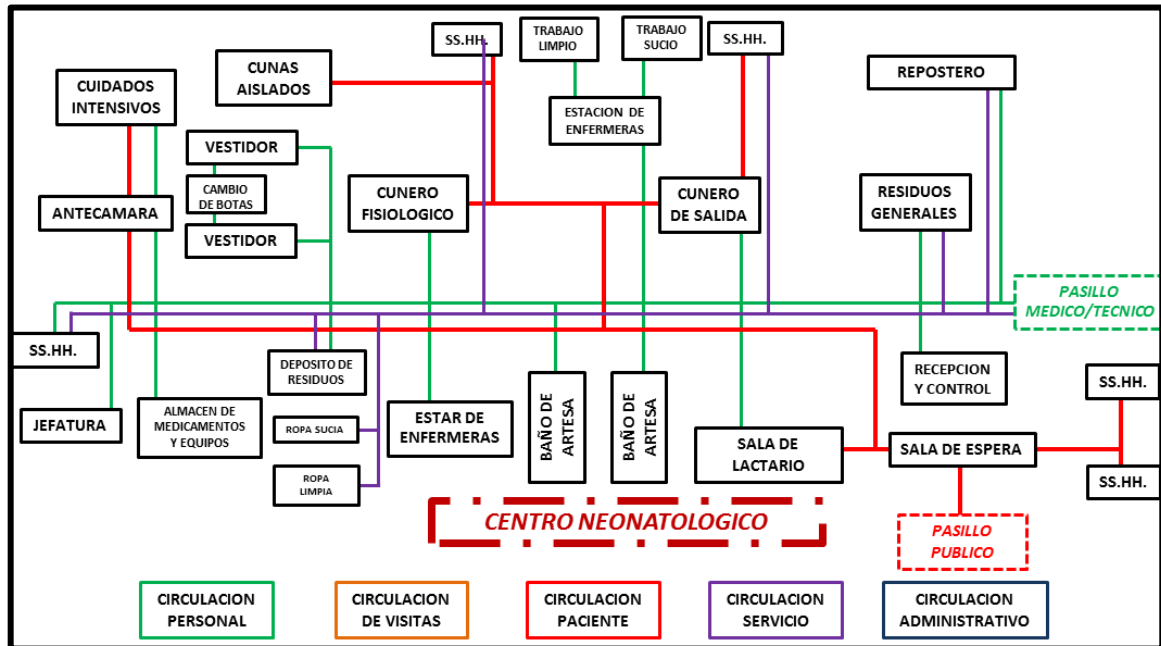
SS.HH.

TRABAJO LIMPIO

TRABAJO SUCIO

SS.HH.

CUIDADOS INTENSIVOS

CUNAS AISLADOS

ESTACION DE ENFERMERAS

REPOSTERO

VESTIDOR

CAMBIO DE BOTAS

VESTIDOR

ANTECAMARA

CUNERO FISIOLOGICO

CUNERO DE SALIDA

RESIDUOS GENERALES

PASILLO MEDICO/TECNICO

SS.HH.

DEPOSITO DE RESIDUOS

RECEPCION Y CONTROL

SS.HH.

JEFATURA

ALMACEN DE MEDICAMENTOS Y EQUIPOS

ROPA SUCIA

ESTAR DE ENFERMERAS

BAÑO DE ARTESA

BAÑO DE ARTESA

SALA DE LACTARIO

SALA DE ESPERA

ROPA LIMPIA

SS.HH.

CENTRO NEONATOLOGICO

PASILLO PUBLICO

CIRCULACION PERSONAL

CIRCULACION DE VISITAS

CIRCULACION PACIENTE

CIRCULACION SERVICIO

CIRCULACION ADMINISTRATIVO